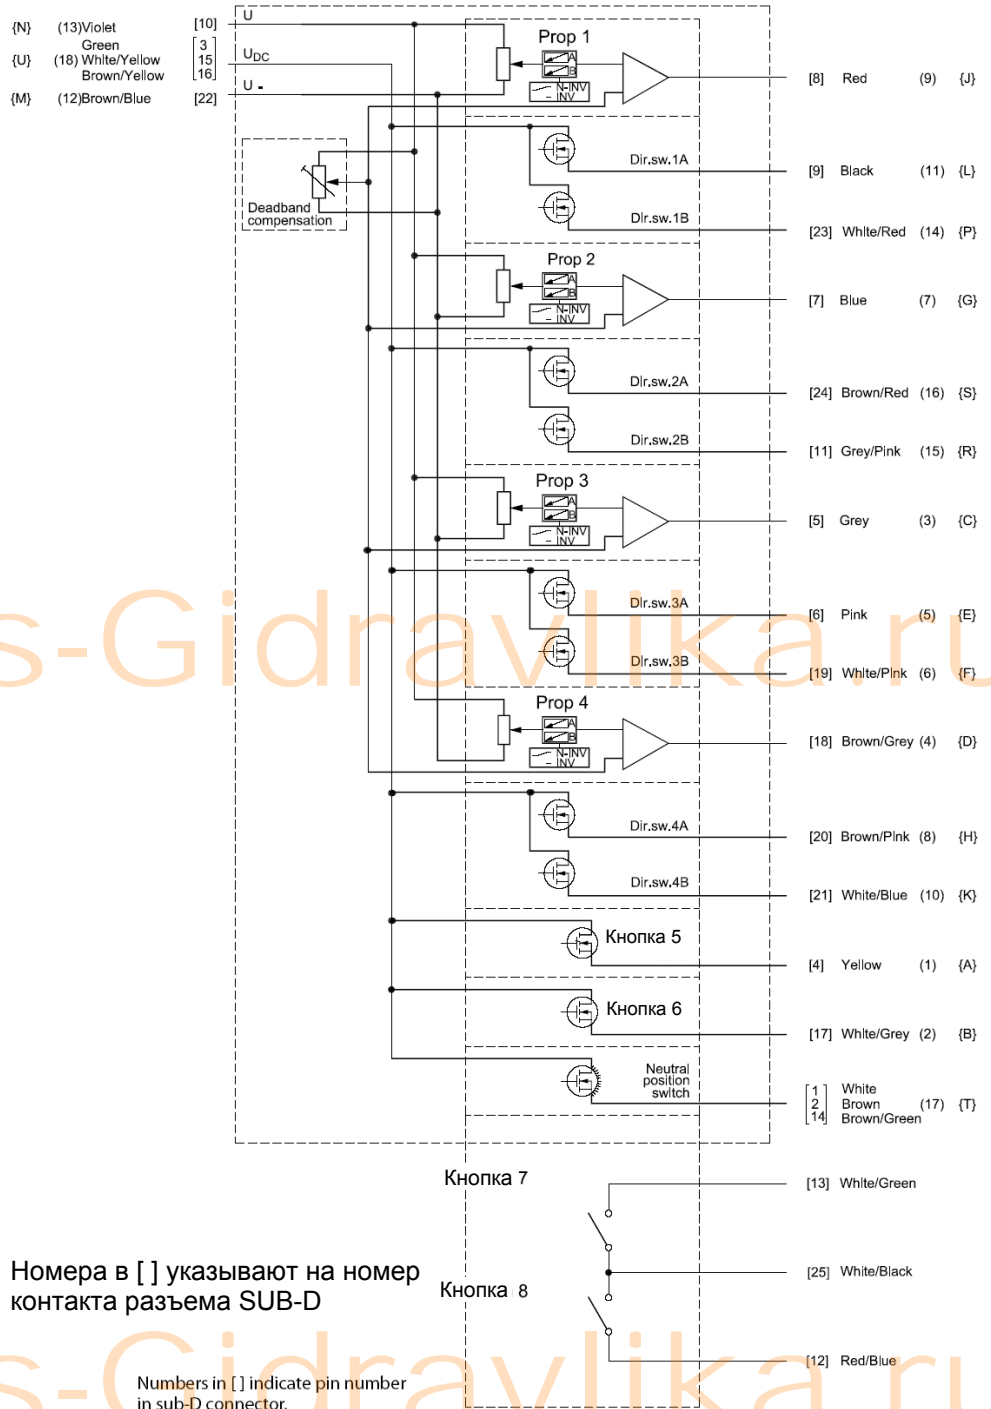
{N} (13)Violet [10]
Green
{U} (18) White/Yellow [3 15 16]
Brown/Yellow
{M} (12)Brown/Blue [22]

U
U$_{DC}$
U -

Deadband compensation

Prop 1
A
B
N-INV
INV
[8] Red (9) {J}

Dir.sw.1A
[9] Black (11) {L}
Dir.sw.1B
[23] White/Red (14) {P}

Prop 2
A
B
N-INV
INV
[7] Blue (7) {G}

Dir.sw.2A
[24] Brown/Red (16) {S}
Dir.sw.2B
[11] Grey/Pink (15) {R}

Prop 3
A
B
N-INV
INV
[5] Grey (3) {C}

Dir.sw.3A
[6] Pink (5) {E}
Dir.sw.3B
[19] White/Pink (6) {F}

s-Gidravlika.ru

Prop 4
A
B
N-INV
INV
[18] Brown/Grey (4) {D}

Dir.sw.4A
[20] Brown/Pink (8) {H}
Dir.sw.4B
[21] White/Blue (10) {K}

Кнопка 5
[4] Yellow (1) {A}

Кнопка 6
[17] White/Grey (2) {B}

Neutral position switch
[1 2 14] White Brown Brown/Green (17) {T}

Кнопка 7
[13] White/Green

Номера в [ ] указывают на номер контакта разъема SUB-D

Кнопка 8
[25] White/Black

[12] Red/Blue

s-Gidravlika.ru

Numbers in [ ] indicate pin number in sub-D connector.